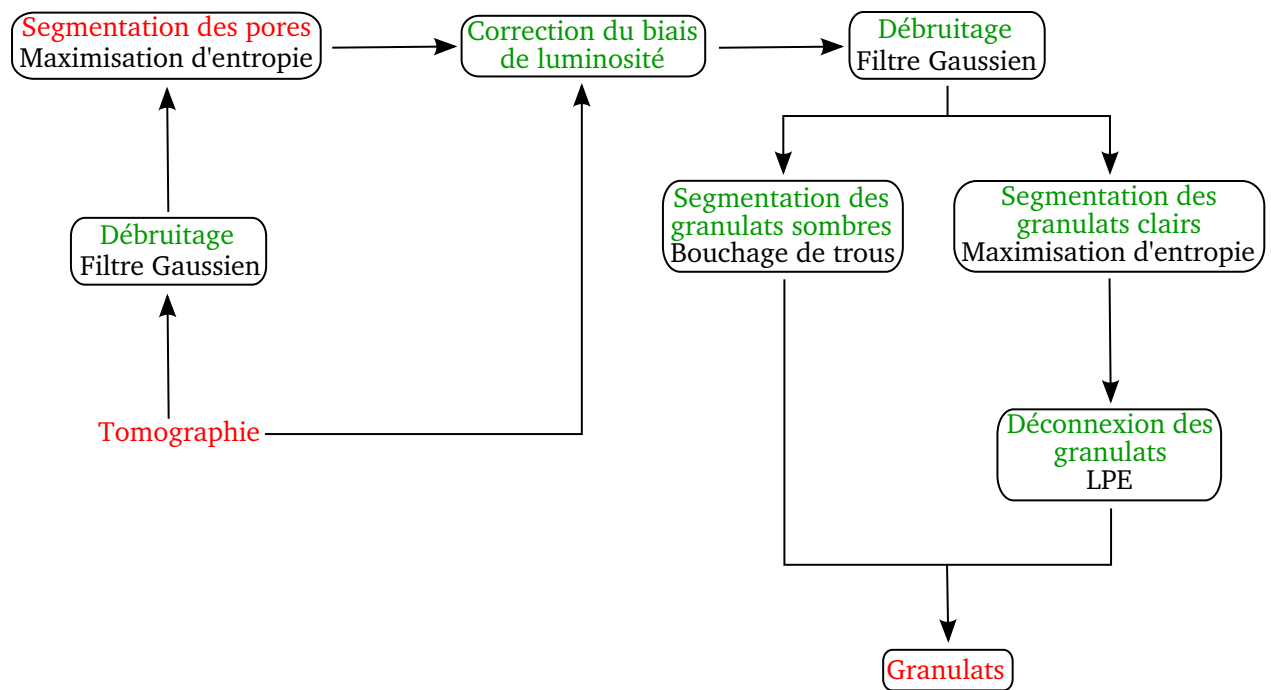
Segmentation des pores
Maximisation d'entropie

Correction du biais de luminosité

Débruitage
Filtre Gaussien

Débruitage
Filtre Gaussien

Segmentation des granulats sombres
Bouchage de trous

Segmentation des granulats clairs
Maximisation d'entropie

Tomographie

Déconnexion des granulats
LPE

Granulats